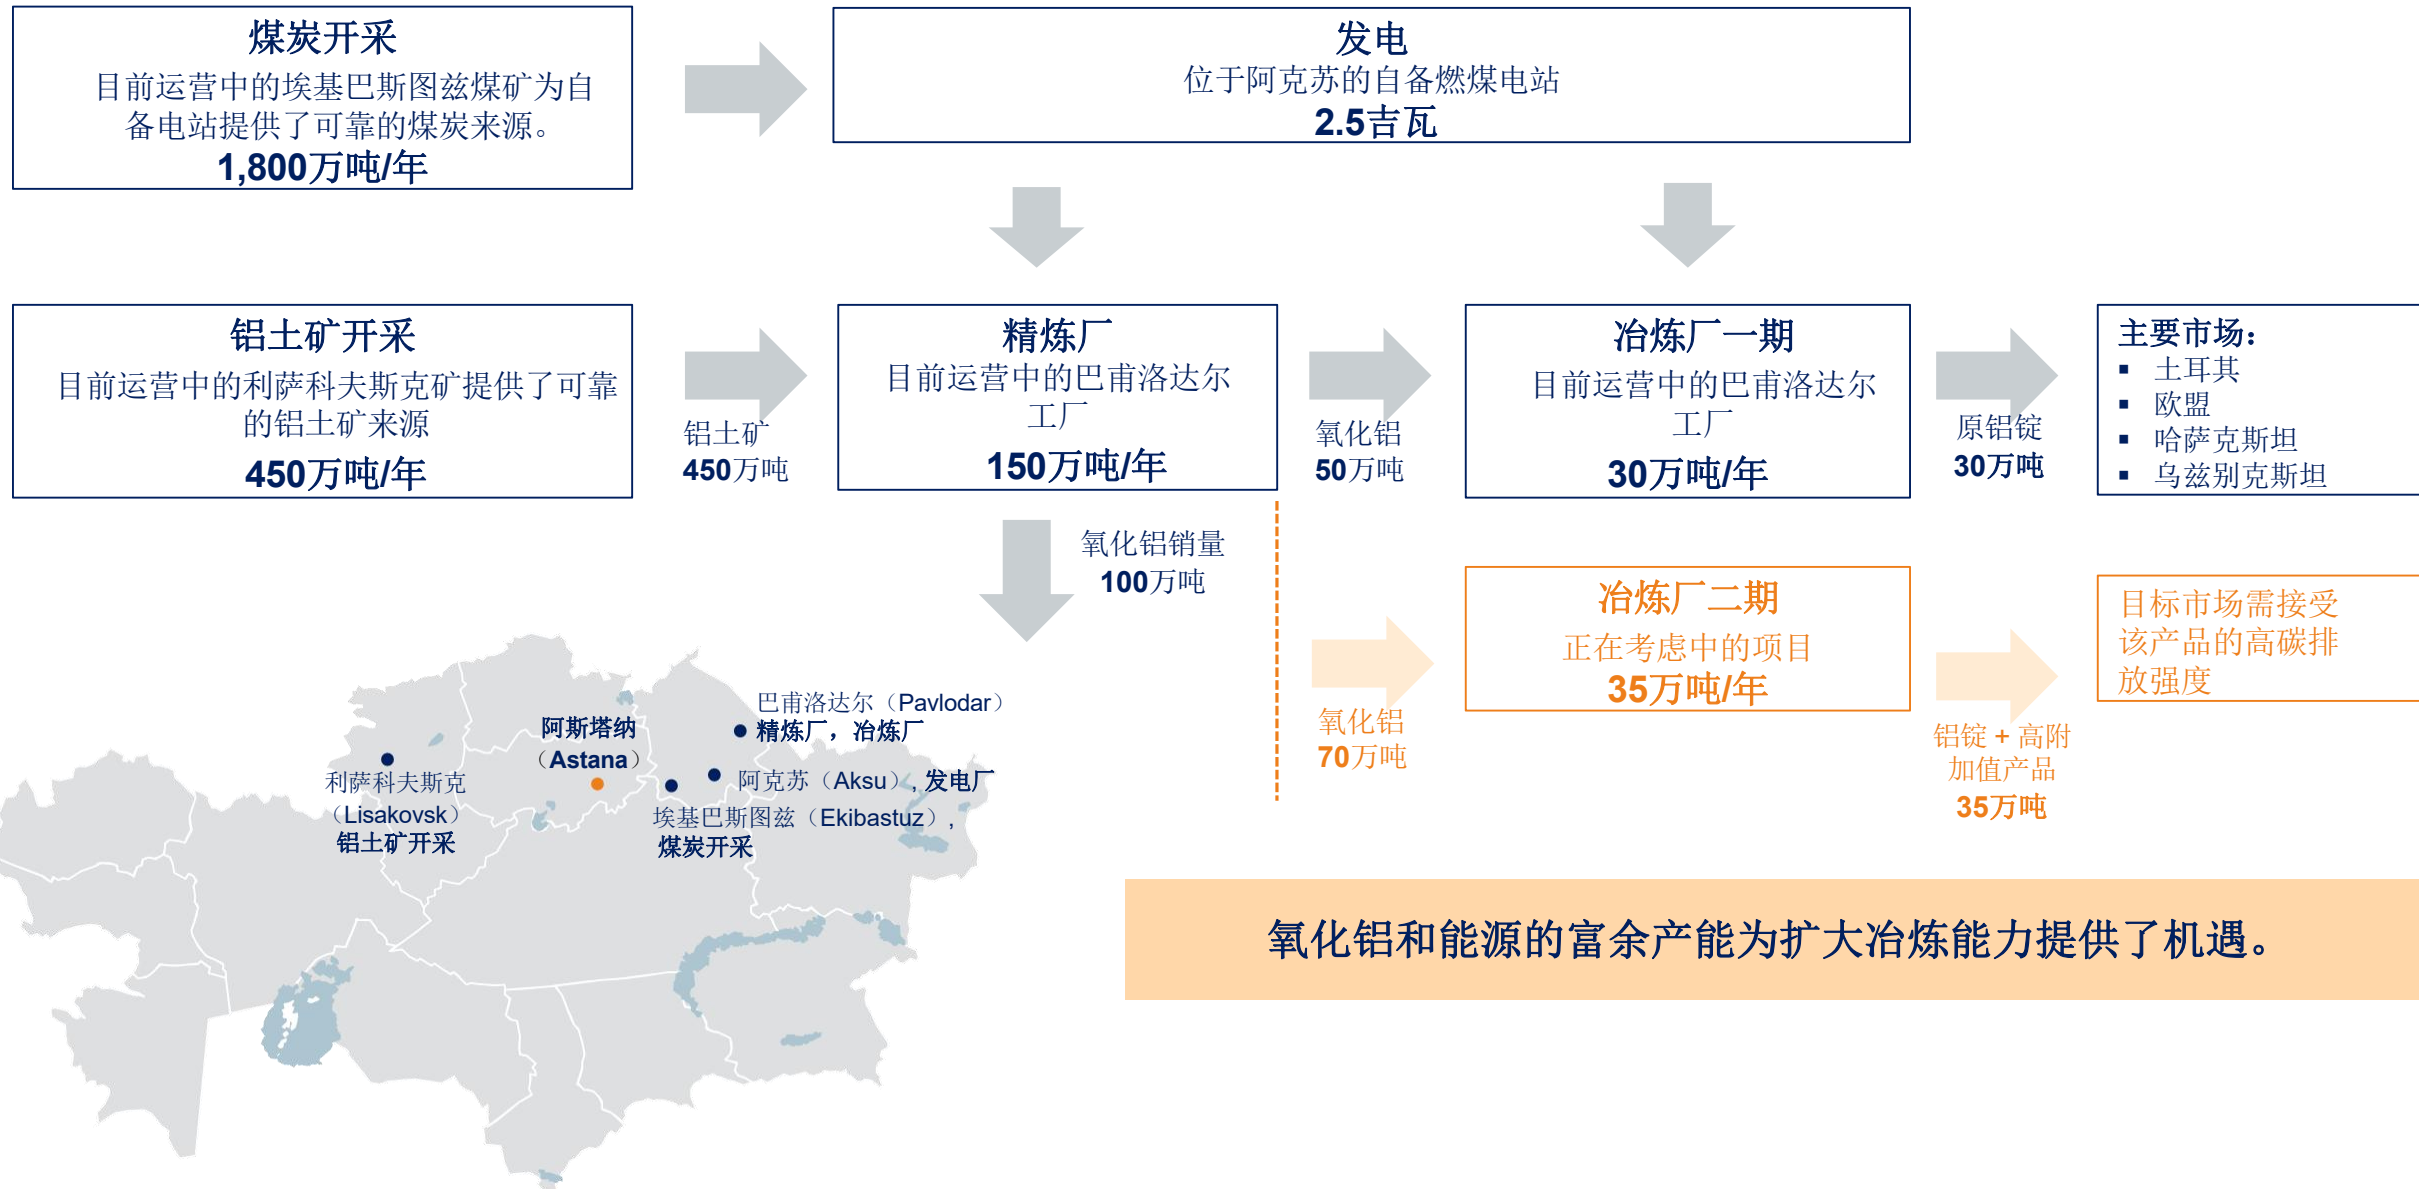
煤炭开采
目前运营中的埃基巴斯图兹煤矿为自备电站提供了可靠的煤炭来源。
1,800万吨/年

发电
位于阿克苏的自备燃煤电站
2.5吉瓦

铝土矿开采
目前运营中的利萨科夫斯克矿提供了可靠的铝土矿来源
450万吨/年

铝土矿
450万吨

精炼厂
目前运营中的巴甫洛达尔工厂
150万吨/年

氧化铝
50万吨

冶炼厂一期
目前运营中的巴甫洛达尔工厂
30万吨/年

原铝锭
30万吨

主要市场：
▪ 土耳其
▪ 欧盟
▪ 哈萨克斯坦
▪ 乌兹别克斯坦

氧化铝销量
100万吨

冶炼厂二期
正在考虑中的项目
35万吨/年

目标市场需接受该产品的高碳排放强度

氧化铝
70万吨

铝锭 + 高附加值产品
35万吨

阿斯塔纳（Astana）

巴甫洛达尔（Pavlodar）
精炼厂，冶炼厂

利萨科夫斯克（Lisakovsk）
铝土矿开采

阿克苏（Aksu），发电厂

埃基巴斯图兹（Ekibastuz），
煤炭开采

氧化铝和能源的富余产能为扩大冶炼能力提供了机遇。